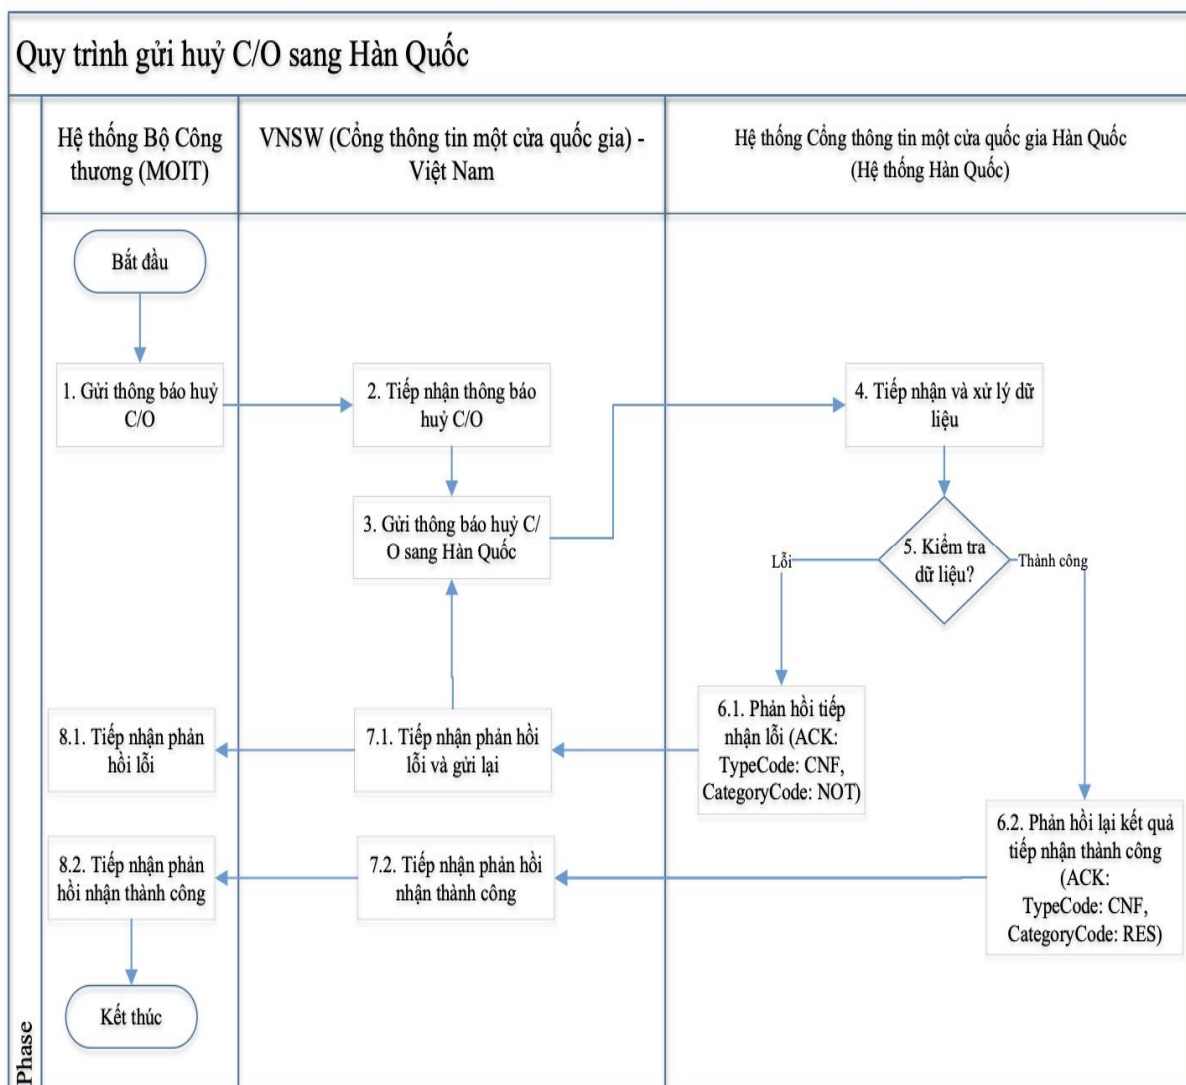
Quy trình gửi huỷ C/O sang Hàn Quốc

Hệ thống Bộ Công thương (MOIT)

VNSW (Cổng thông tin một cửa quốc gia) - Việt Nam

Hệ thống Cổng thông tin một cửa quốc gia Hàn Quốc (Hệ thống Hàn Quốc)

Bắt đầu

1. Gửi thông báo huỷ C/O

2. Tiếp nhận thông báo huỷ C/O

4. Tiếp nhận và xử lý dữ liệu

3. Gửi thông báo huỷ C/O sang Hàn Quốc

5. Kiểm tra dữ liệu?

Lỗi

Thành công

6.1. Phản hồi tiếp nhận lỗi (ACK: TypeCode: CNF, CategoryCode: NOT)

8.1. Tiếp nhận phản hồi lỗi

7.1. Tiếp nhận phản hồi lỗi và gửi lại

6.2. Phản hồi lại kết quả tiếp nhận thành công (ACK: TypeCode: CNF, CategoryCode: RES)

8.2. Tiếp nhận phản hồi nhận thành công

7.2. Tiếp nhận phản hồi nhận thành công

Kết thúc

Phase